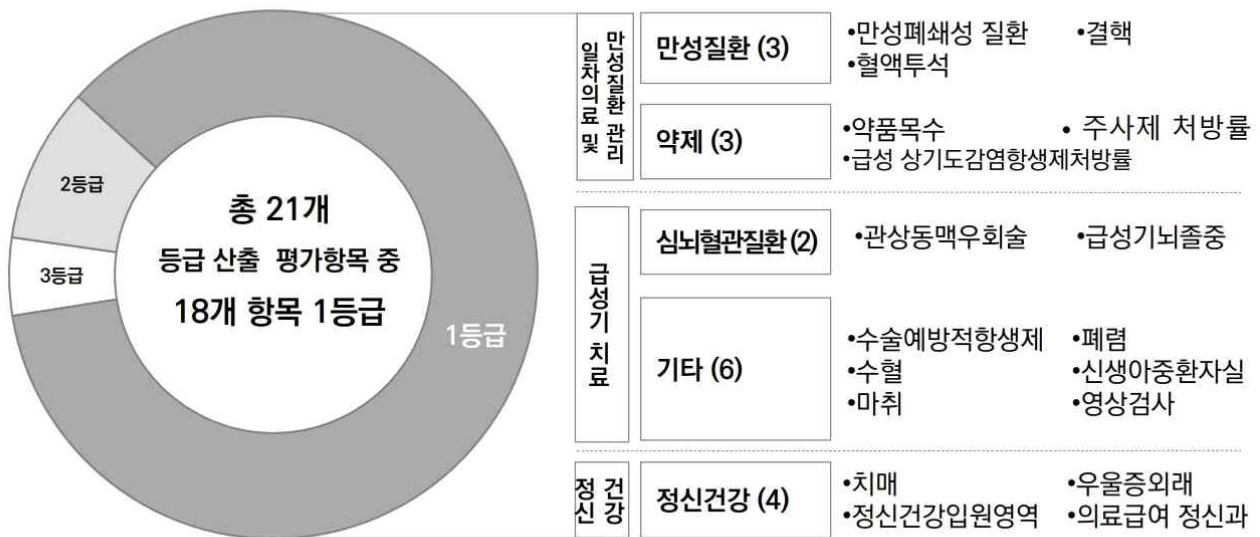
2등급

3등급

총 21개
등급 산출 평가항목 중
18개 항목 1등급

1등급

일차의료 및 만성질환 관리

만성질환 (3)
•만성폐쇄성 질환 •결핵
•혈액투석

약제 (3)
•약품목수 • 주사제 처방률
•급성 상기도감염항생제처방률

급성기 치료

심뇌혈관질환 (2)
•관상동맥우회술 •급성기뇌졸중

기타 (6)
•수술예방적항생제 •폐렴
•수혈 •신생아중환자실
•마취 •영상검사

정신 건강

정신건강 (4)
•치매 •우울증외래
•정신건강입원영역 •의료급여 정신과